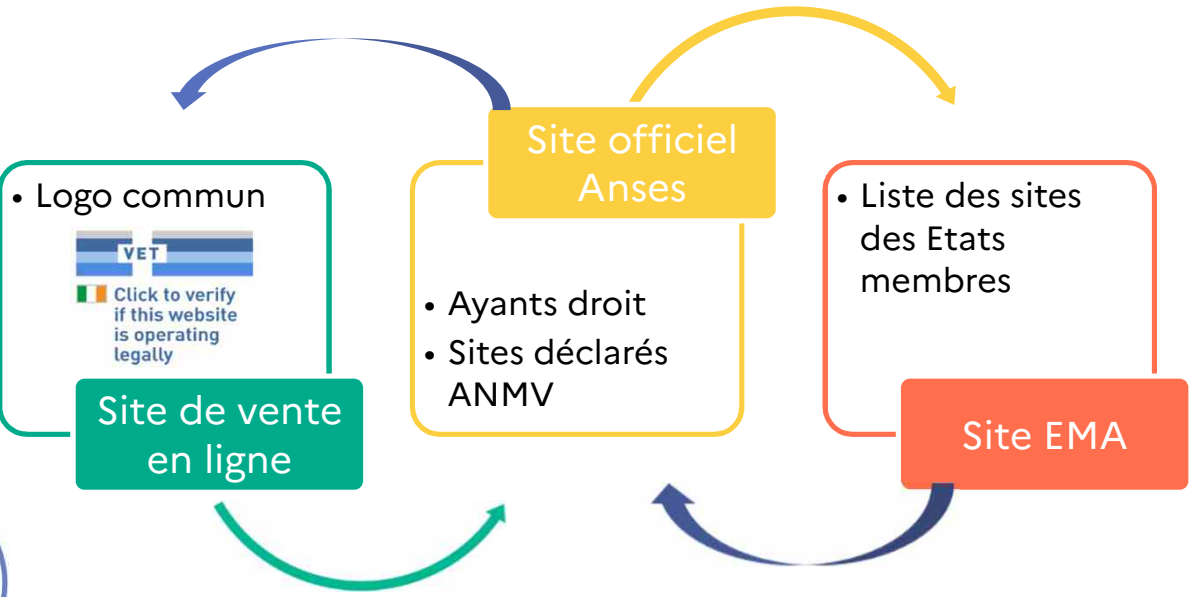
• Logo commun

VET

Click to verify if this website is operating legally

Site de vente en ligne

Site officiel Anses

• Ayants droit
• Sites déclarés ANMV

• Liste des sites des Etats membres

Site EMA